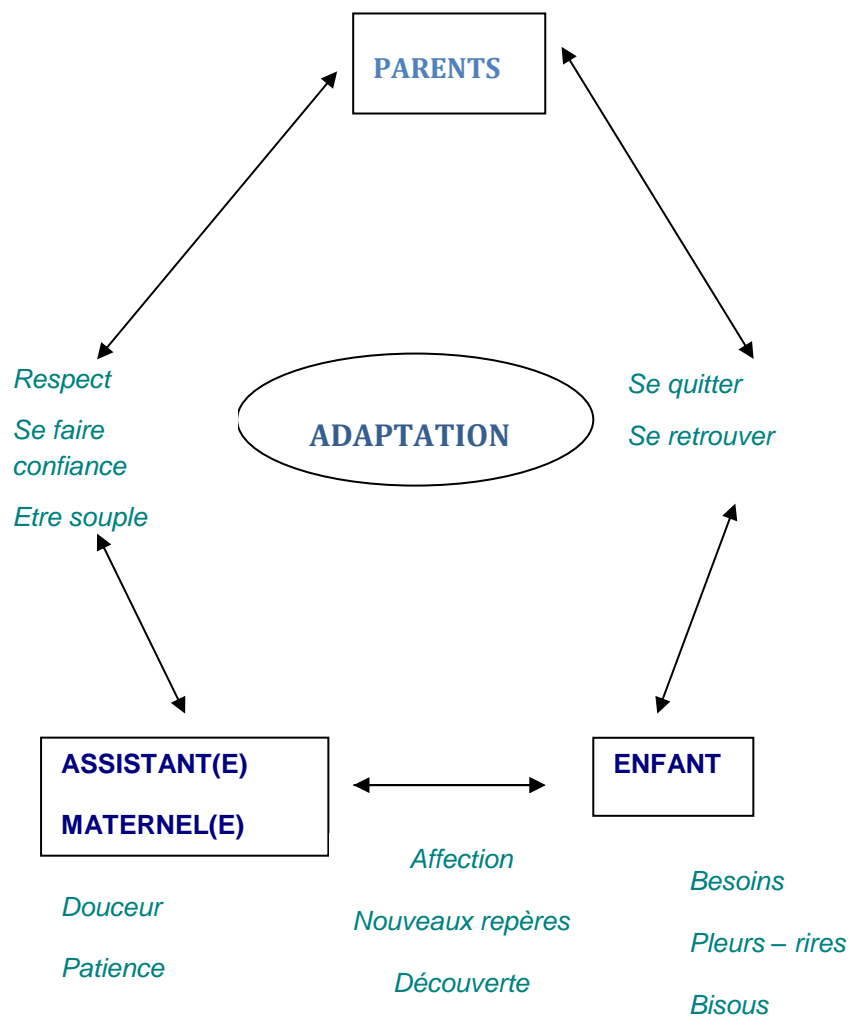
PARENTS

Respect

Se faire confiance

Etre souple

ADAPTATION

Se quitter

Se retrouver

ASSISTANT(E)

MATERNEL(E)

ENFANT

Douceur

Patience

Affection

Nouveaux repères

Découverte

Besoins

Pleurs – rires

Bisous